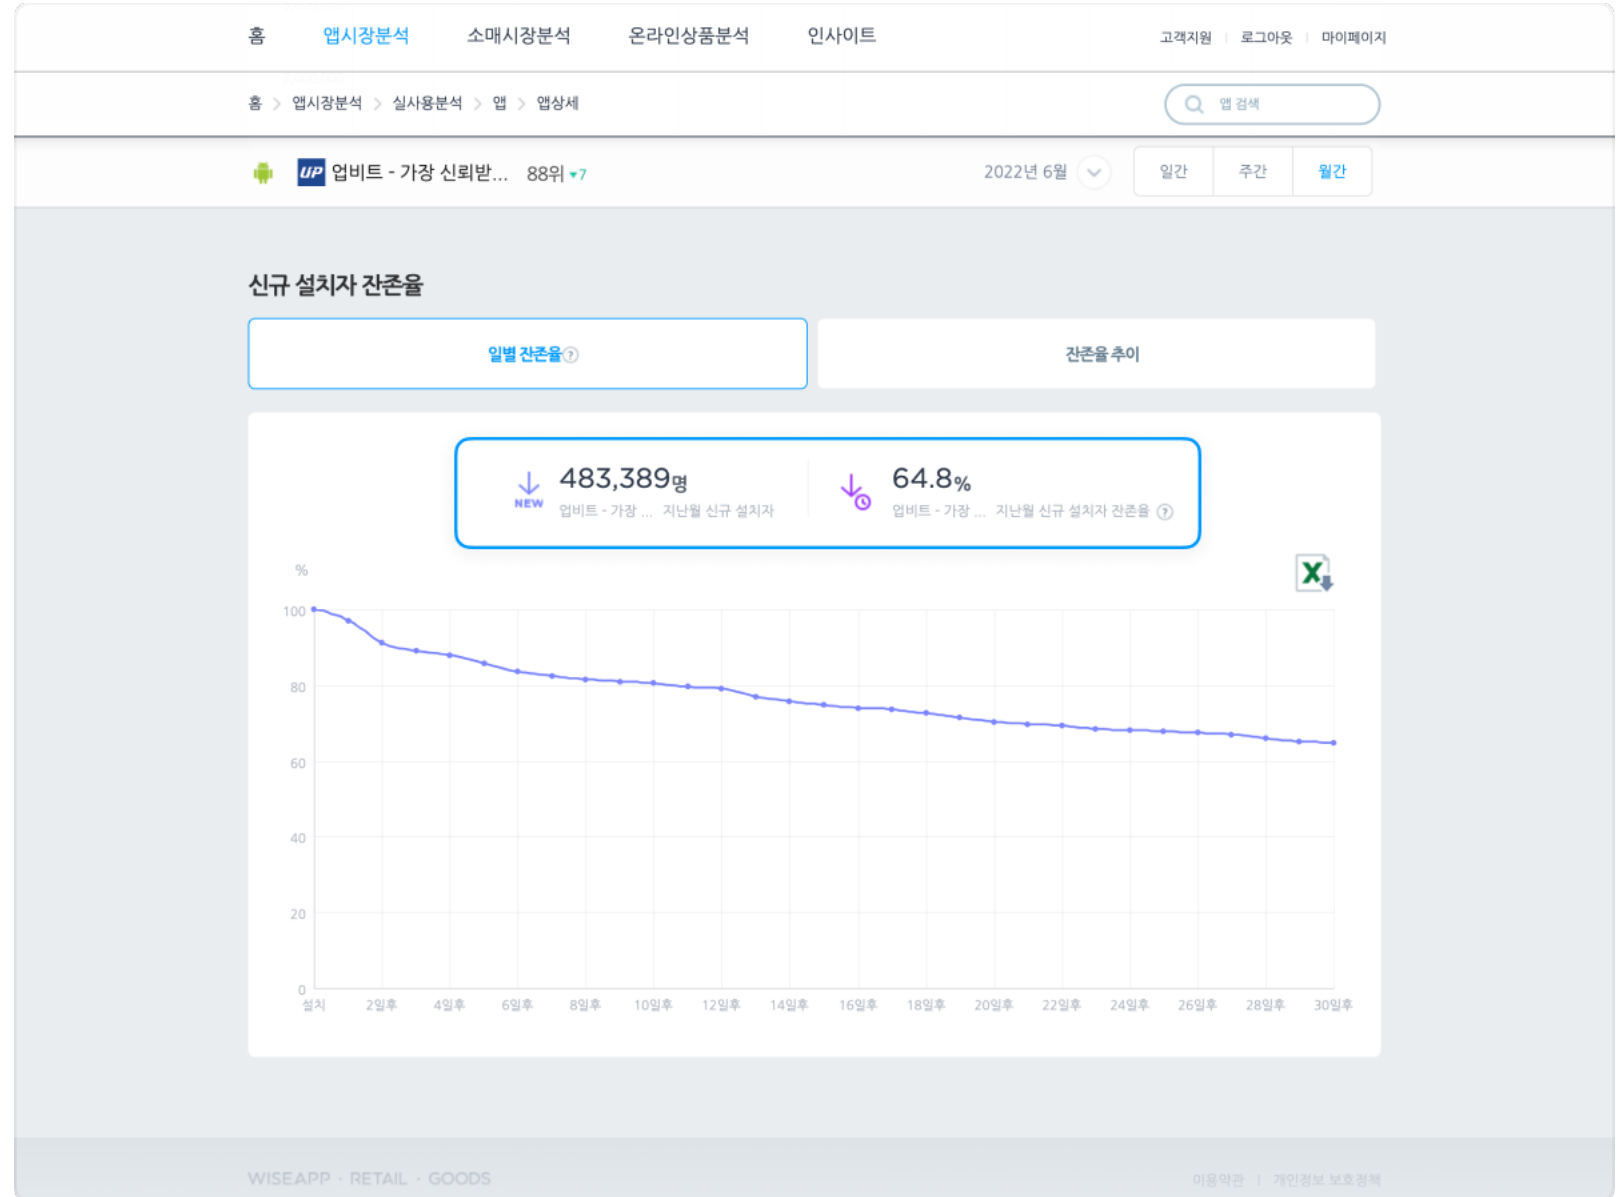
홈 앱시장분석 소매시장분석 온라인상품분석 인사이트

고객지원 | 로그아웃 | 마이페이지

홈 > 앱시장분석 > 실사용분석 > 앱 > 앱상세

앱 검색

UP 업비트 - 가장 신뢰받... 88위 ▾7

2022년 6월

일간 주간 월간

신규 설치자 잔존율

일별 잔존율 ?

잔존율 추이

NEW 483,389명
업비트 - 가장 ... 지난월 신규 설치자

64.8%
업비트 - 가장 ... 지난월 신규 설치자 잔존율 ?

%

100
80
60
40
20
0

설치 2일후 4일후 6일후 8일후 10일후 12일후 14일후 16일후 18일후 20일후 22일후 24일후 26일후 28일후 30일후

WISEAPP · RETAIL · GOODS

이용약관 | 개인정보 보호정책